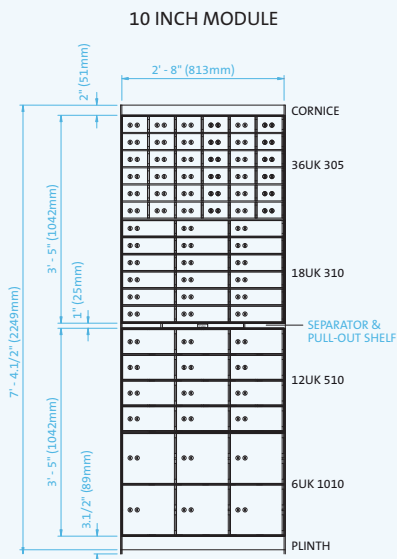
10 INCH MODULE

2" (51mm)

2' - 8" (813mm)

CORNICE

36UK 305

3' - 5" (1042mm)

7' - 4.1/2" (2249mm)

18UK 310

1" (25mm)

SEPARATOR & PULL-OUT SHELF

12UK 510

3' - 5" (1042mm)

6UK 1010

3.1/2" (89mm)

PLINTH